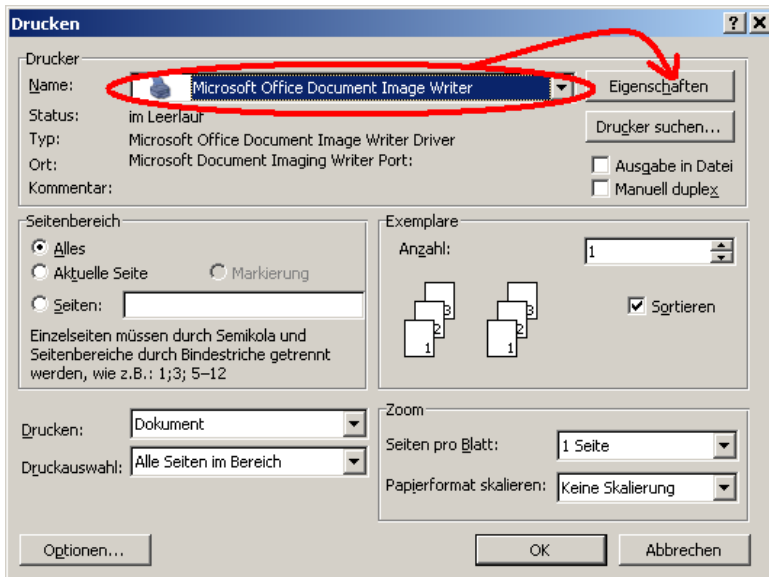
Drucken
?
X

Drucker
Name: Microsoft Office Document Image Writer
Eigenschaften
Status: im Leerlauf
Typ: Microsoft Office Document Image Writer Driver
Drucker suchen...
Ort: Microsoft Document Imaging Writer Port:
Ausgabe in Datei
Kommentar:
Manuell duplex

Seitenbereich
Alles
Aktuelle Seite
Markierung
Seiten:
Einzelseiten müssen durch Semikola und Seitenbereiche durch Bindestriche getrennt werden, wie z.B.: 1;3; 5–12

Exemplare
Anzahl: 1
3 2 1 3 2 1
Sortieren

Drucken: Dokument
Druckauswahl: Alle Seiten im Bereich

Zoom
Seiten pro Blatt: 1 Seite
Papierformat skalieren: Keine Skalierung

Optionen...
OK
Abbrechen